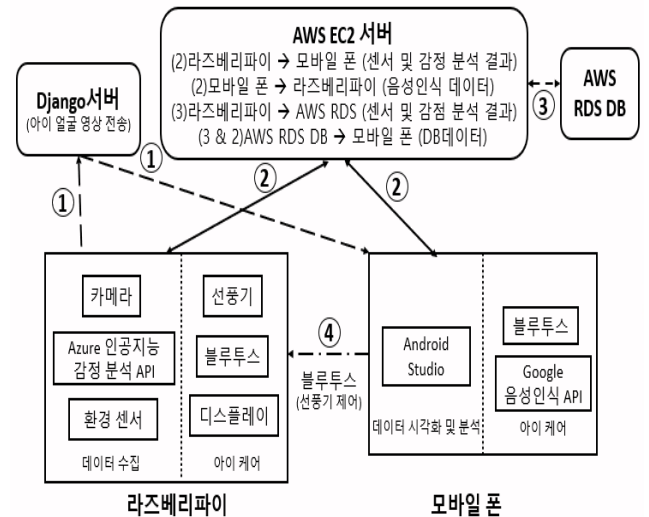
AWS EC2 서버
(2)라즈베리파이 → 모바일 폰 (센서 및 감정 분석 결과)
(2)모바일 폰 → 라즈베리파이 (음성인식 데이터)
(3)라즈베리파이 → AWS RDS (센서 및 감정 분석 결과)
(3 & 2)AWS RDS DB → 모바일 폰 (DB데이터)

AWS RDS DB

③

Django서버
(아이 얼굴 영상 전송)

①

①

②

②

카메라

Azure 인공지능 감정 분석 API

환경 센서

데이터 수집

선풍기

블루투스

디스플레이

아이 케어

④

블루투스
(선풍기 제어)

Android Studio

데이터 시각화 및 분석

블루투스

Google 음성인식 API

아이 케어

라즈베리파이

모바일 폰